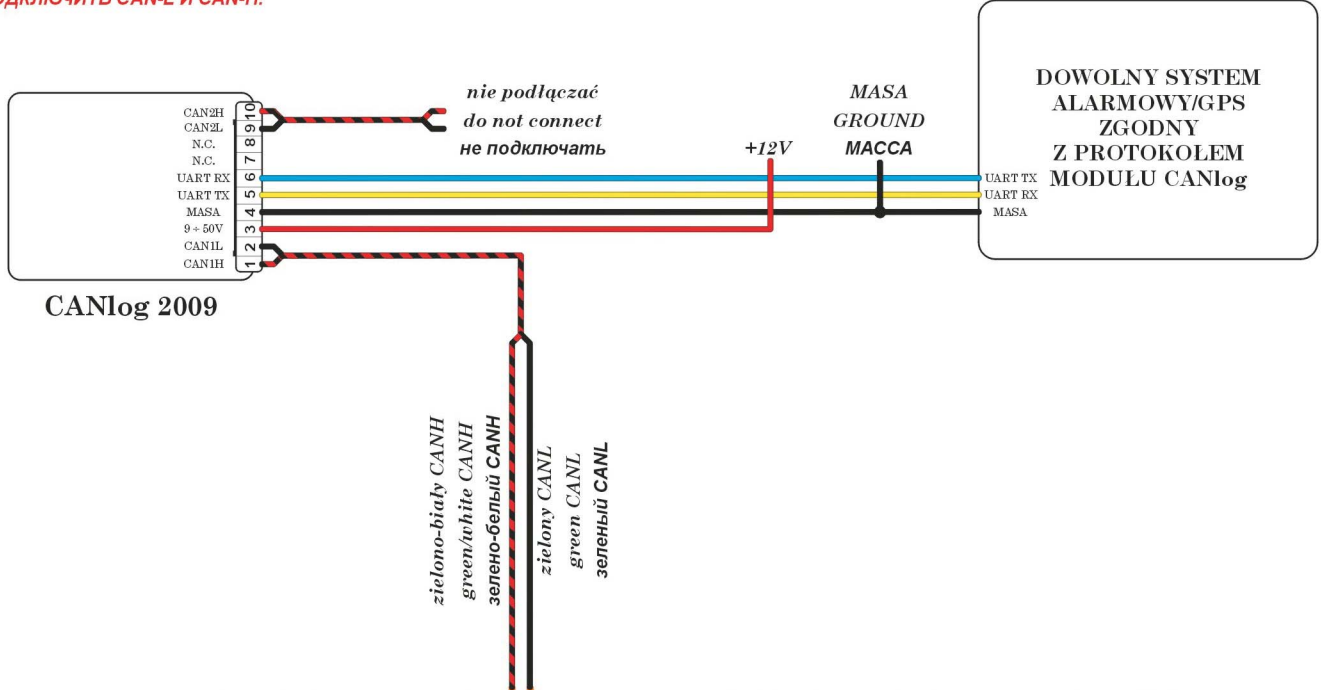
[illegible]ДКЛЮЧИТЬ CAN-L И CAN-H.

CAN2H
CAN2L
N.C.
N.C.
UART RX
UART TX
MASA
9 ÷ 50V
CAN1L
CAN1H

10
9
8
7
6
5
4
3
2
1

CANlog 2009

nie podłączać
do not connect
не подключать

+12V

MASA
GROUND
МАССА

UART TX
UART RX
MASA

DOWOLNY SYSTEM ALARMOWY/GPS ZGODNY Z PROTOKOŁEM MODUŁU CANlog

zielono-biały CANH
green/white CANH
зелено-белый CANH

zielony CANL
green CANL
зеленый CANL